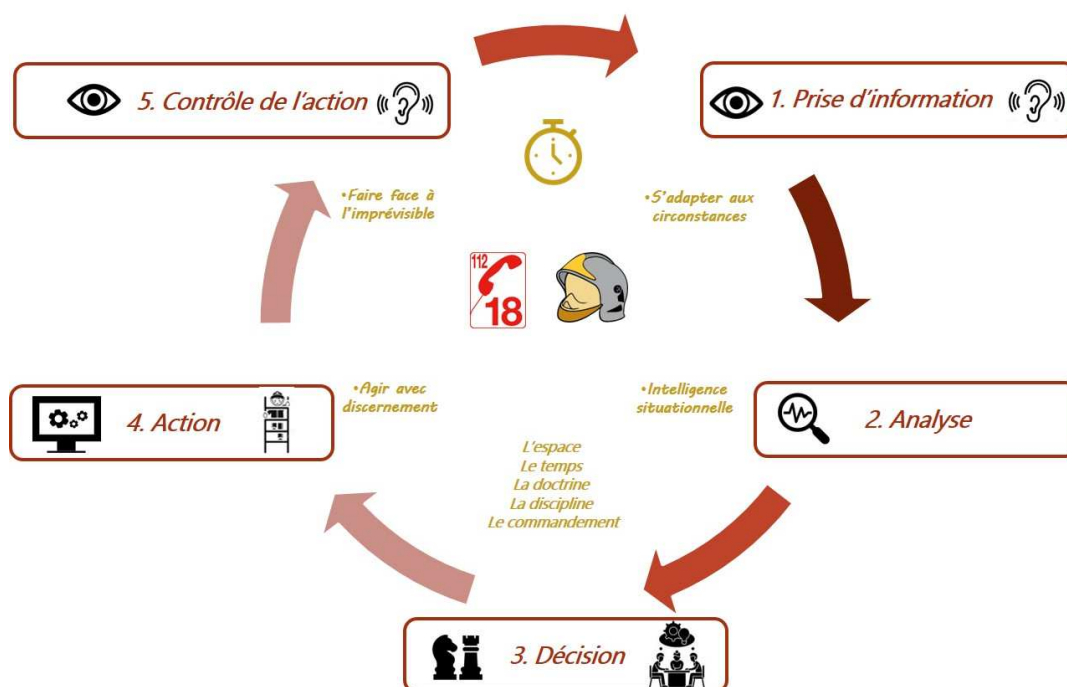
5. Contrôle de l'action

1. Prise d'information

•Faire face à l'imprévisible

•S'adapter aux circonstances

112
18

•Agir avec discernement

•Intelligence situationnelle

4. Action

2. Analyse

L'espace
Le temps
La doctrine
La discipline
Le commandement

3. Décision